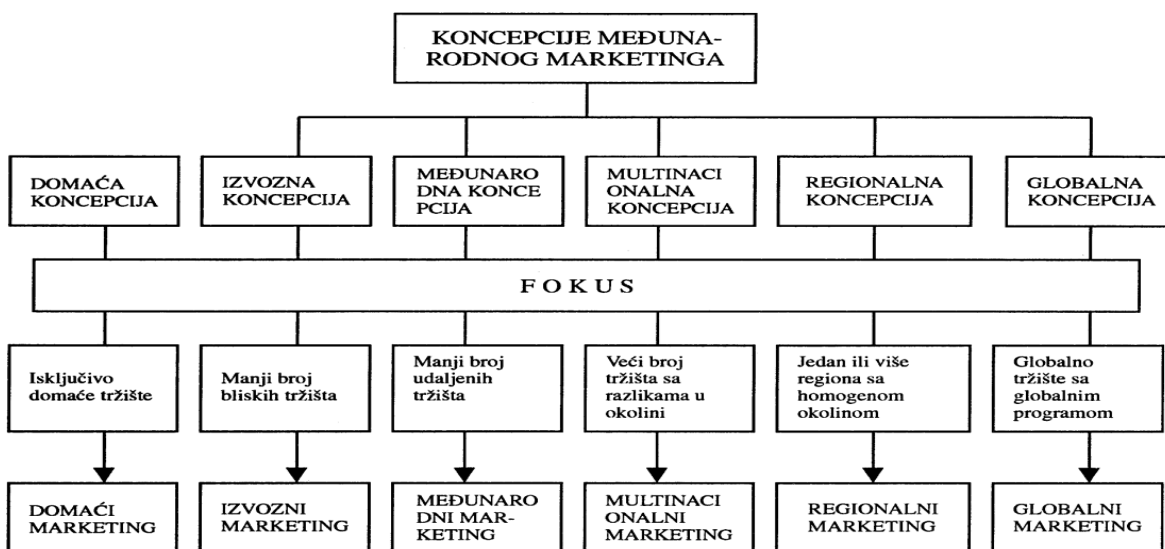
KONCEPCIJE MEĐUNARODNOG MARKETINGA

DOMAĆA KONCEPCIJA

IZVOZNA KONCEPCIJA

MEĐUNARO DNA KONCE PCIJA

MULTINACI ONALNA KONCEPCIJA

REGIONALNA KONCEPCIJA

GLOBALNA KONCEPCIJA

FOKUS

Isključivo domaće tržište

Manji broj bliskih tržišta

Manji broj udaljenih tržišta

Veći broj tržišta sa razlikama u okolini

Jedan ili više regiona sa homogenom okolinom

Globalno tržište sa globalnim programom

DOMAĆI MARKETING

IZVOZNI MARKETING

MEĐUNARO DNI MARKETING

MULTINACI ONALNI MARKETING

REGIONALNI MARKETING

GLOBALNI MARKETING